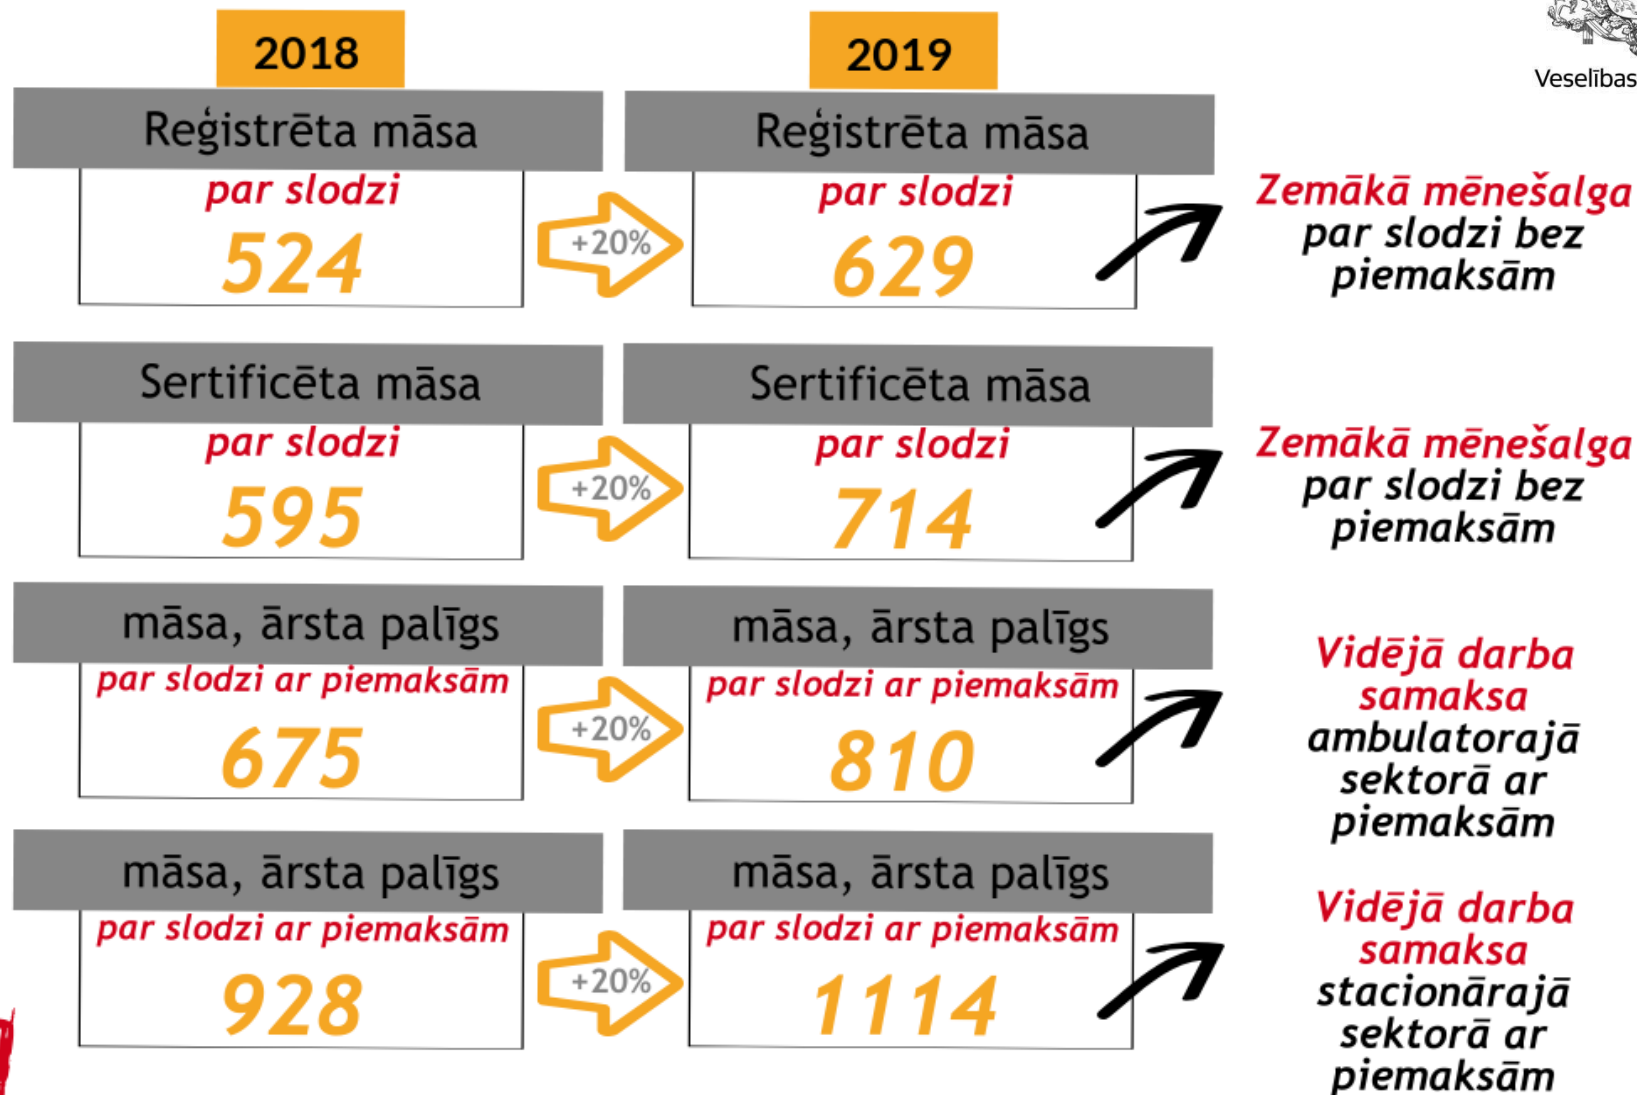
2018

2019

Veselības

Reģistrēta māsa
par slodzi
524

+20%

Reģistrēta māsa
par slodzi
629

Zemākā mēnešalga par slodzi bez piemaksām

Sertificēta māsa
par slodzi
595

+20%

Sertificēta māsa
par slodzi
714

Zemākā mēnešalga par slodzi bez piemaksām

māsa, ārsta palīgs
par slodzi ar piemaksām
675

+20%

māsa, ārsta palīgs
par slodzi ar piemaksām
810

Vidējā darba samaksa ambulatorajā sektorā ar piemaksām

māsa, ārsta palīgs
par slodzi ar piemaksām
928

+20%

māsa, ārsta palīgs
par slodzi ar piemaksām
1114

Vidējā darba samaksa stacionārajā sektorā ar piemaksām